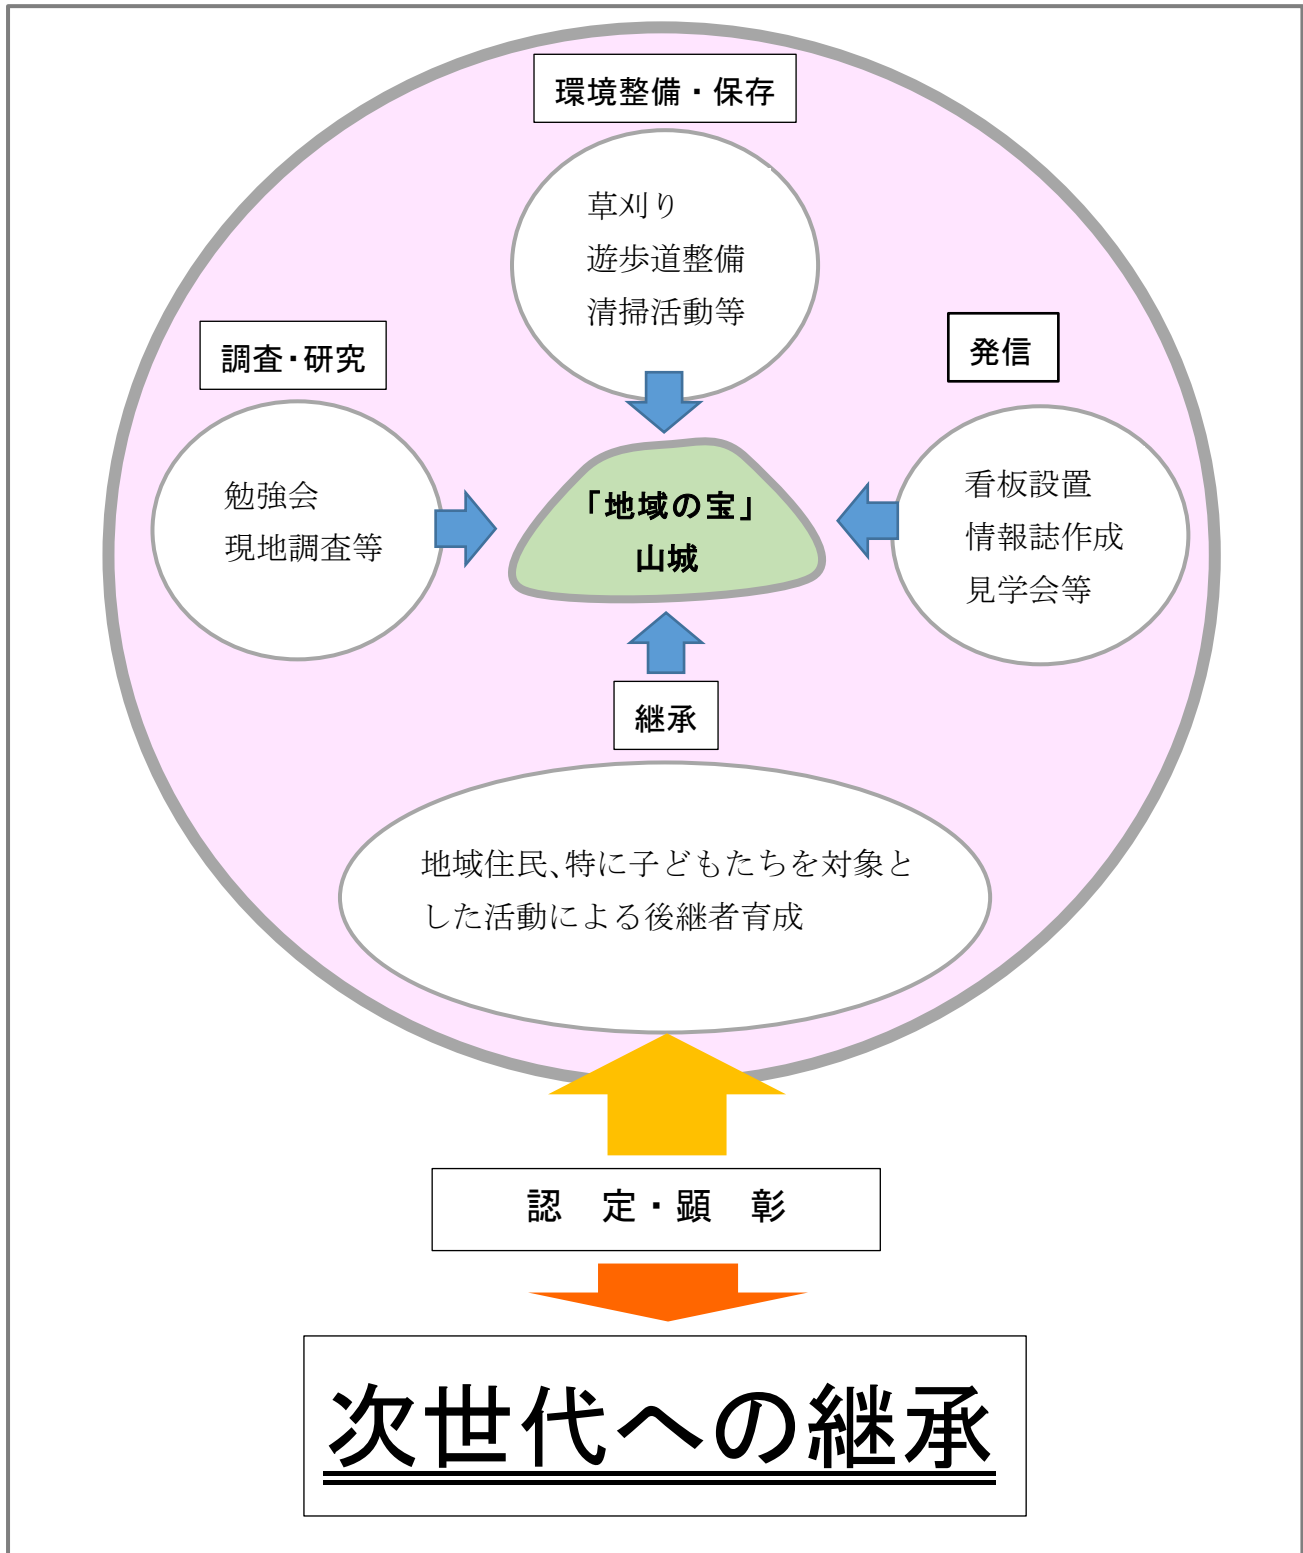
環境整備・保存

草刈り
遊歩道整備
清掃活動等

調査・研究

発信

勉強会
現地調査等

「地域の宝」
山城

看板設置
情報誌作成
見学会等

継承

地域住民､特に子どもたちを対象とした活動による後継者育成

認　定・顕　彰

次世代への継承